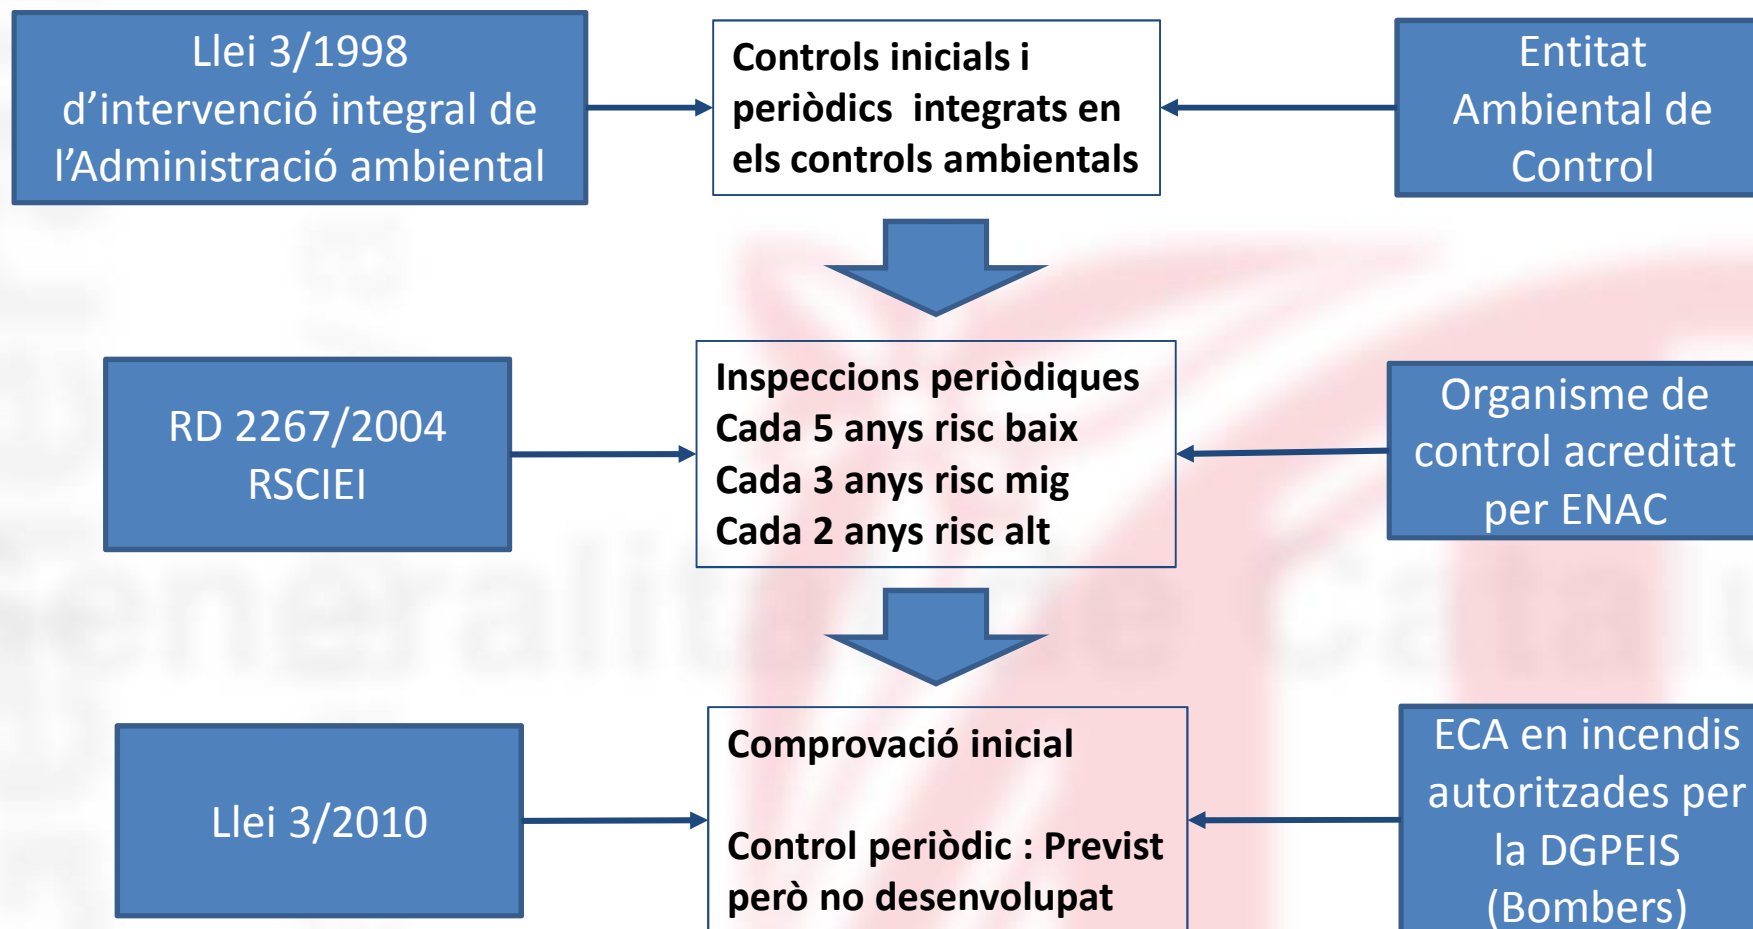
Llei 3/1998 d'intervenció integral de l'Administració ambiental

Controls inicials i periòdics integrats en els controls ambientals

Entitat Ambiental de Control

RD 2267/2004 RSCIEI

Inspeccions periòdiques
Cada 5 anys risc baix
Cada 3 anys risc mig
Cada 2 anys risc alt

Organisme de control acreditat per ENAC

Llei 3/2010

Comprovació inicial

Control periòdic : Previst però no desenvolupat

ECA en incendis autoritzades per la DGPEIS (Bombers)